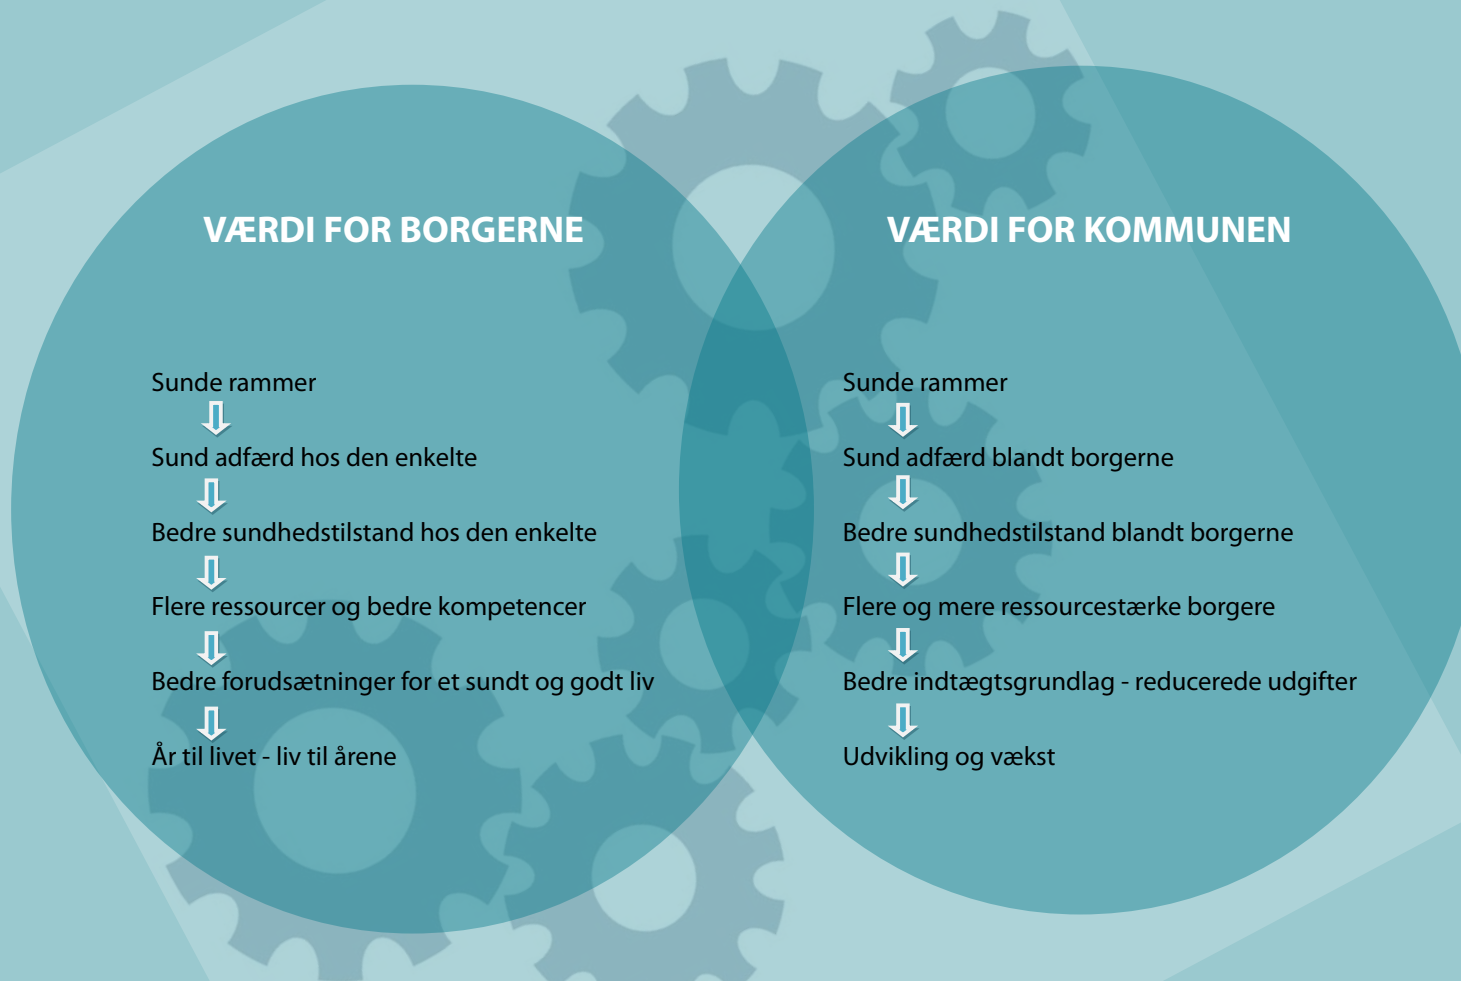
VÆRDI FOR BORGERNE

Sunde rammer
⇩
Sund adfærd hos den enkelte
⇩
Bedre sundhedstilstand hos den enkelte
⇩
Flere ressourcer og bedre kompetencer
⇩
Bedre forudsætninger for et sundt og godt liv
⇩
År til livet - liv til årene

VÆRDI FOR KOMMUNEN

Sunde rammer
⇩
Sund adfærd blandt borgerne
⇩
Bedre sundhedstilstand blandt borgerne
⇩
Flere og mere ressourcestærke borgere
⇩
Bedre indtægtsgrundlag - reducerede udgifter
⇩
Udvikling og vækst